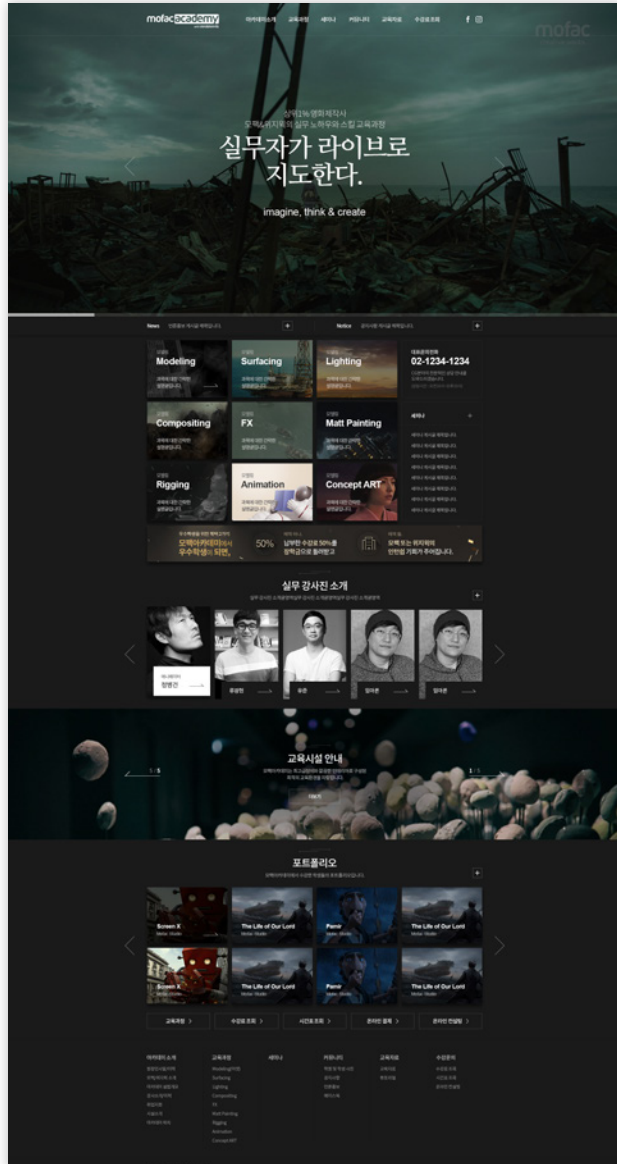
mofacacademy

아카데미소개 교육과정 세미나 커뮤니티 교육자료 수강료조회

mofac

실무자가 라이브로 지도한다.

imagine, think & create

News

Notice

Modeling

Surfacing

Lighting

02-1234-1234

Compositing

FX

Matt Painting

Rigging

Animation

Concept ART

모팩아카데미에서 우수학생이 되면,

50%

실무 강사진 소개

교육시설 안내

포트폴리오

Screen X

The Life of Our Lord

Pamir

The Life of Our Lord

Screen X

The Life of Our Lord

Pamir

The Life of Our Lord

교육과정 >

수강료조회 >

시간표조회 >

온라인 결제 >

온라인 연설럼 >

아카데미소개

교육과정

세미나

커뮤니티

교육자료

수강문의

Modeling

Surfacing

Lighting

Compositing

FX

Matt Painting

Rigging

Animation

Concept ART